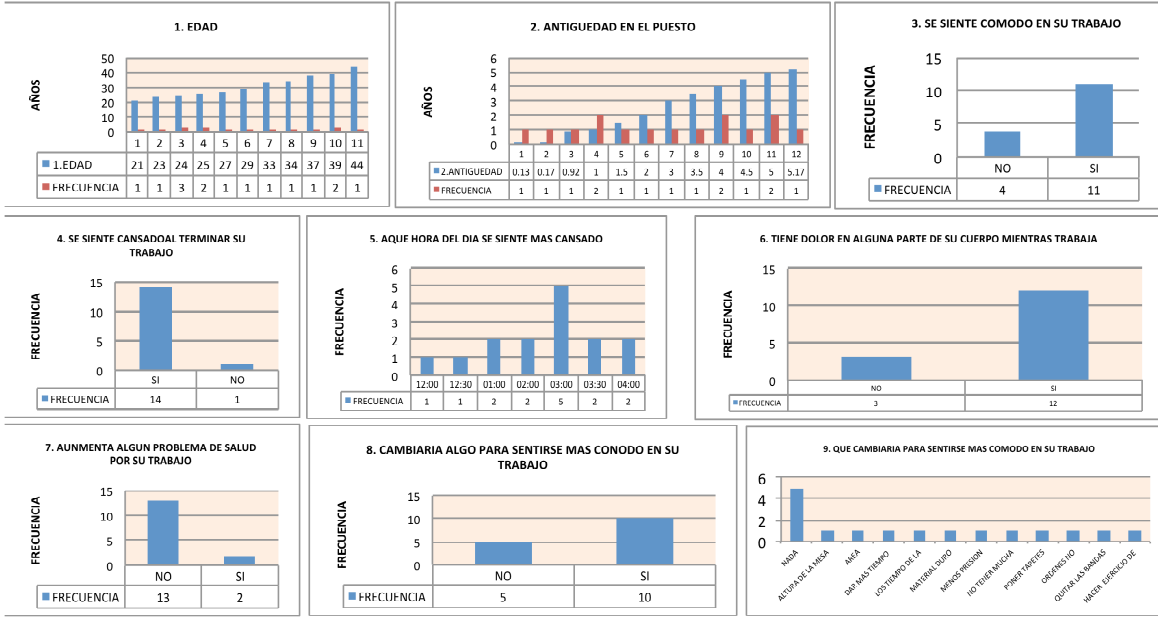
1. EDAD

AÑOS

50
40
30
20
10
0

| | 1 | 2 | 3 | 4 | 5 | 6 | 7 | 8 | 9 | 10 | 11 |
|---|---|---|---|---|---|---|---|---|---|---|---|
| 1.EDAD | 21 | 23 | 24 | 25 | 27 | 29 | 33 | 34 | 37 | 39 | 44 |
| FRECUENCIA | 1 | 1 | 3 | 2 | 1 | 1 | 1 | 1 | 1 | 2 | 1 |

2. ANTIGUEDAD EN EL PUESTO

AÑOS

6
5
4
3
2
1
0

| | 1 | 2 | 3 | 4 | 5 | 6 | 7 | 8 | 9 | 10 | 11 | 12 |
|---|---|---|---|---|---|---|---|---|---|---|---|---|
| 2.ANTIGUEDAD | 0.13 | 0.17 | 0.92 | 1 | 1.5 | 2 | 3 | 3.5 | 4 | 4.5 | 5 | 5.17 |
| FRECUENCIA | 1 | 1 | 1 | 2 | 1 | 1 | 1 | 1 | 2 | 1 | 2 | 1 |

3. SE SIENTE COMODO EN SU TRABAJO

FRECUENCIA

15
10
5
0

| | NO | SI |
|---|---|---|
| FRECUENCIA | 4 | 11 |

4. SE SIENTE CANSADOAL TERMINAR SU TRABAJO

FRECUENCIA

15
10
5
0

| | SI | NO |
|---|---|---|
| FRECUENCIA | 14 | 1 |

5. AQUE HORA DEL DIA SE SIENTE MAS CANSADO

FRECUENCIA

6
5
4
3
2
1
0

| | 12:00 | 12:30 | 01:00 | 02:00 | 03:00 | 03:30 | 04:00 |
|---|---|---|---|---|---|---|---|
| FRECUENCIA | 1 | 1 | 2 | 2 | 5 | 2 | 2 |

6. TIENE DOLOR EN ALGUNA PARTE DE SU CUERPO MIENTRAS TRABAJA

FRECUENCIA

15
10
5
0

| | NO | SI |
|---|---|---|
| FRECUENCIA | 3 | 12 |

7. AUNMENTA ALGUN PROBLEMA DE SALUD POR SU TRABAJO

FRECUENCIA

15
10
5
0

| | NO | SI |
|---|---|---|
| FRECUENCIA | 13 | 2 |

8. CAMBIARIA ALGO PARA SENTIRSE MAS CONODO EN SU TRABAJO

FRECUENCIA

15
10
5
0

| | NO | SI |
|---|---|---|
| FRECUENCIA | 5 | 10 |

9. QUE CAMBIARIA PARA SENTIRSE MAS COMODO EN SU TRABAJO

6
4
2
0

NADA
ALTURA DE LA MESA
AREA
DAR MAS TIEMPO
LOS TIEMPO DE LA
MATERIAL DURO
MENOS PRESION
NO TENER MUCHA
PONER TAPETES
ORDENES NO
QUITAR LAS BANDAS
HACER EJERCICIO DE